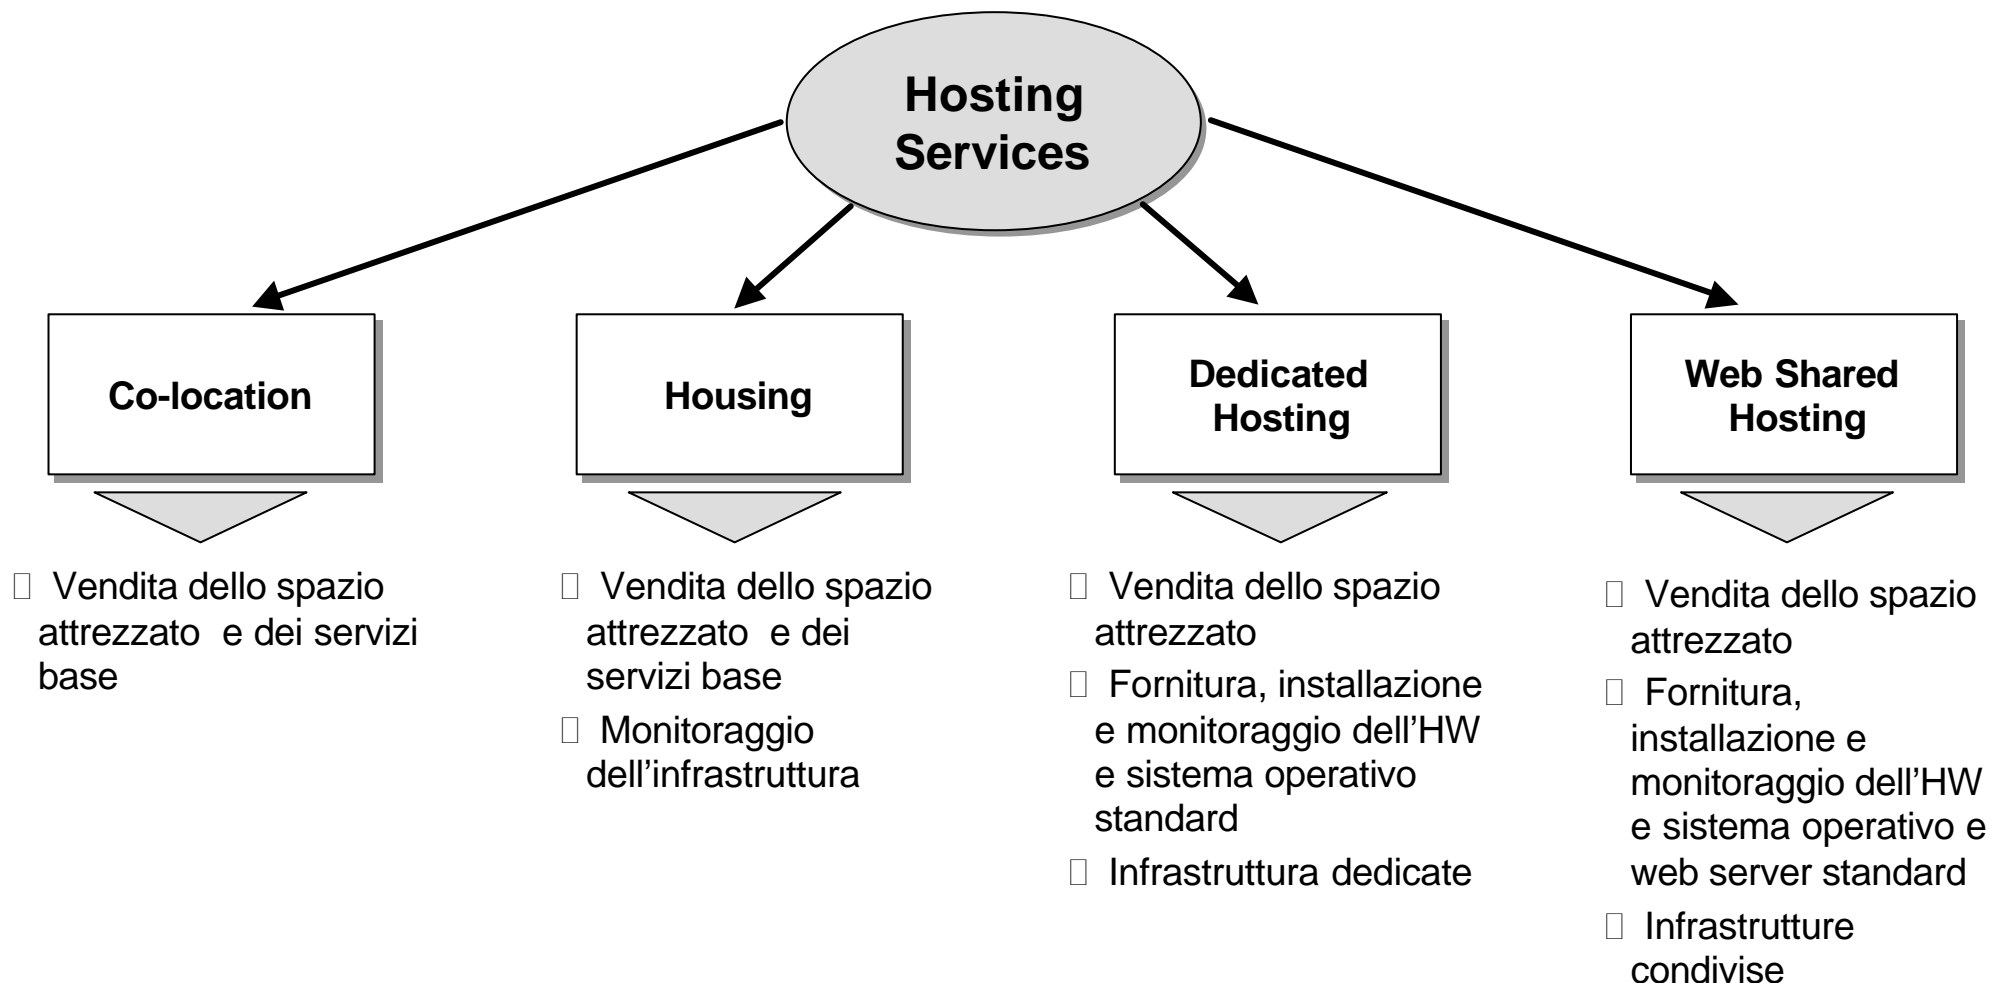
Hosting Services

Co-location

Housing

Dedicated Hosting

Web Shared Hosting

Vendita dello spazio attrezzato e dei servizi base

Vendita dello spazio attrezzato e dei servizi base

Monitoraggio dell’infrastruttura

Vendita dello spazio attrezzato

Fornitura, installazione e monitoraggio dell’HW e sistema operativo standard

Infrastruttura dedicate

Vendita dello spazio attrezzato

Fornitura, installazione e monitoraggio dell’HW e sistema operativo e web server standard

Infrastrutture condivise